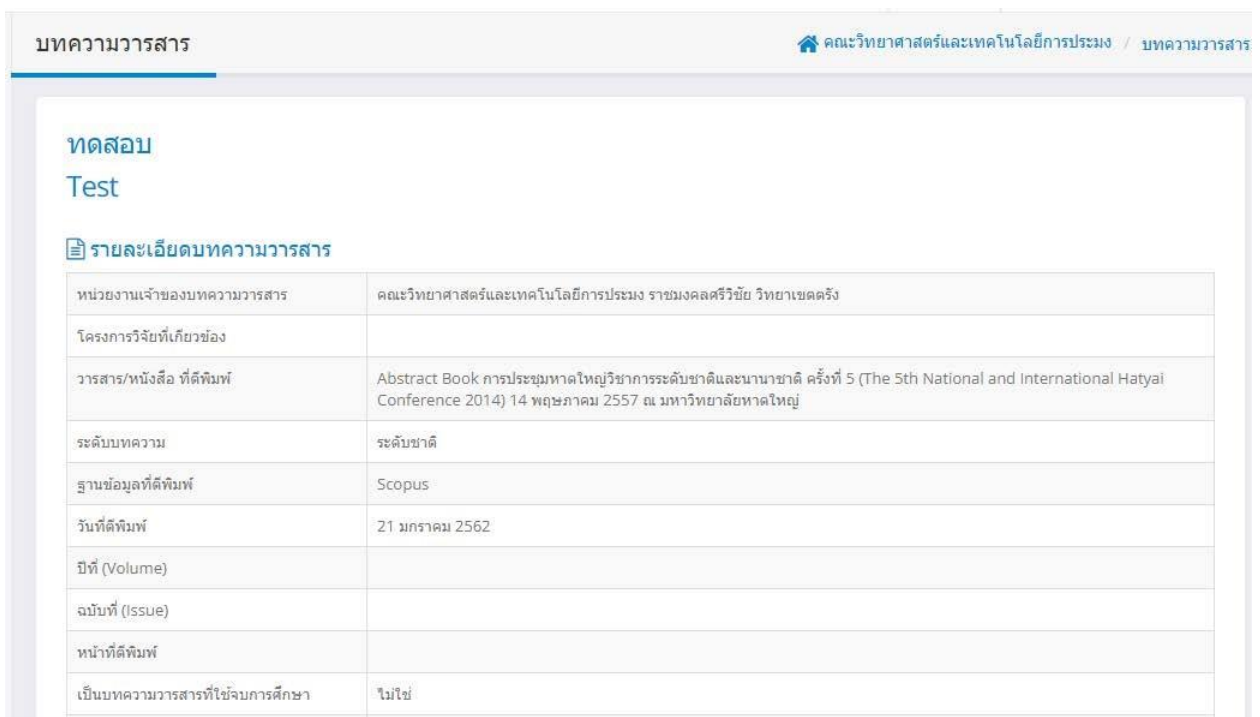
บทความวารสาร

คณะวิทยาศาสตร์และเทคโนโลยีการประมง / บทความวารสาร

ทดสอบ
Test

รายละเอียดบทความวารสาร

| | |
|---|---|
| หน่วยงานเจ้าของบทความวารสาร | คณะวิทยาศาสตร์และเทคโนโลยีการประมง ราชมงคลศรีวิชัย วิทยาเขตตรัง |
| โครงการวิจัยที่เกี่ยวข้อง | |
| วารสาร/หนังสือ ที่ตีพิมพ์ | Abstract Book การประชุมหาดใหญ่วิชาการระดับชาติและนานาชาติ ครั้งที่ 5 (The 5th National and International Hatyai Conference 2014) 14 พฤษภาคม 2557 ณ มหาวิทยาลัยหาดใหญ่ |
| ระดับบทความ | ระดับชาติ |
| ฐานข้อมูลที่ตีพิมพ์ | Scopus |
| วันที่ตีพิมพ์ | 21 มกราคม 2562 |
| ปีที่ (Volume) | |
| ฉบับที่ (Issue) | |
| หน้าที่ตีพิมพ์ | |
| เป็นบทความวารสารที่ใช้จบการศึกษา | ไม่ใช่ |